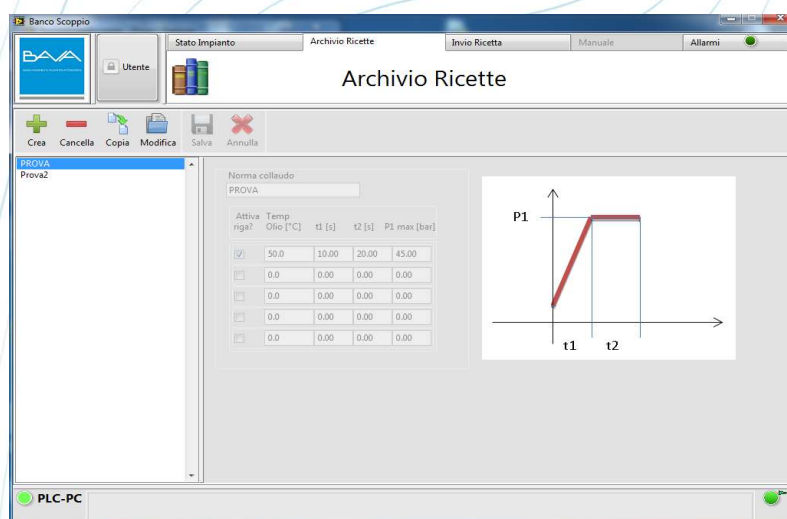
Banco Scoppio

BAVA

Utente

Stato Impianto | Archivio Ricette | Invio Ricetta | Manuale | Allarmi

Archivio Ricette

Crea Cancella Copia Modifica Salva Annulla

PROVA
Prova2

Norma collaudo
PROVA

| Attiva riga? | Temp Olio [°C] | t1 [s] | t2 [s] | P1 max [bar] |
|---|---|---|---|---|
| ✓ | 50.0 | 10.00 | 20.00 | 45.00 |
|  | 0.0 | 0.00 | 0.00 | 0.00 |
|  | 0.0 | 0.00 | 0.00 | 0.00 |
|  | 0.0 | 0.00 | 0.00 | 0.00 |
|  | 0.0 | 0.00 | 0.00 | 0.00 |

P1
t1 t2

PLC-PC